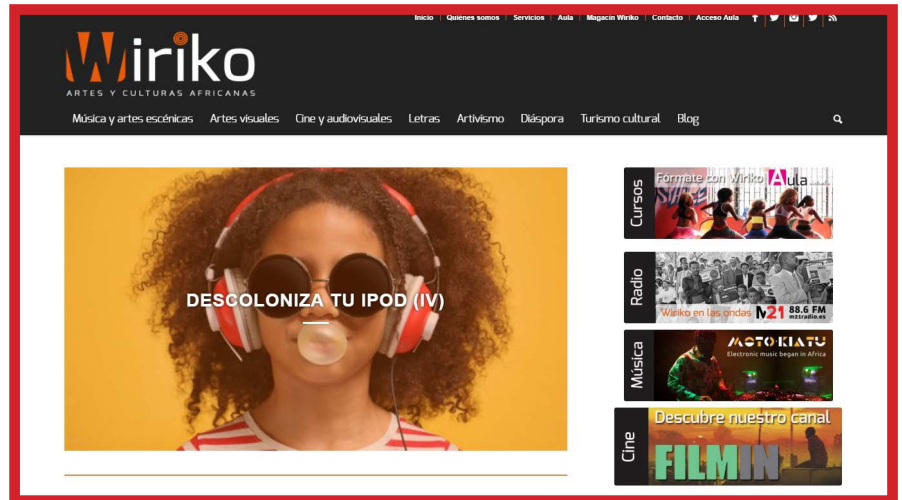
Inicio | Quiénes somos | Servicios | Aula | Magacín Wiriko | Contacto | Acceso Aula

Wiriko
ARTES Y CULTURAS AFRICANAS

Música y artes escénicas   Artes visuales   Cine y audiovisuales   Letras   Artivismo   Diáspora   Turismo cultural   Blog

DESCOLONIZA TU IPOD (IV)

Cursos
Fórmate con Wiriko Aula

Radio
Wiriko en las ondas
M21 88.6 FM m21radio.es

Música
MOTO KIATU
Electronic music began in Africa

Cine
Descubre nuestro canal
FILMIN